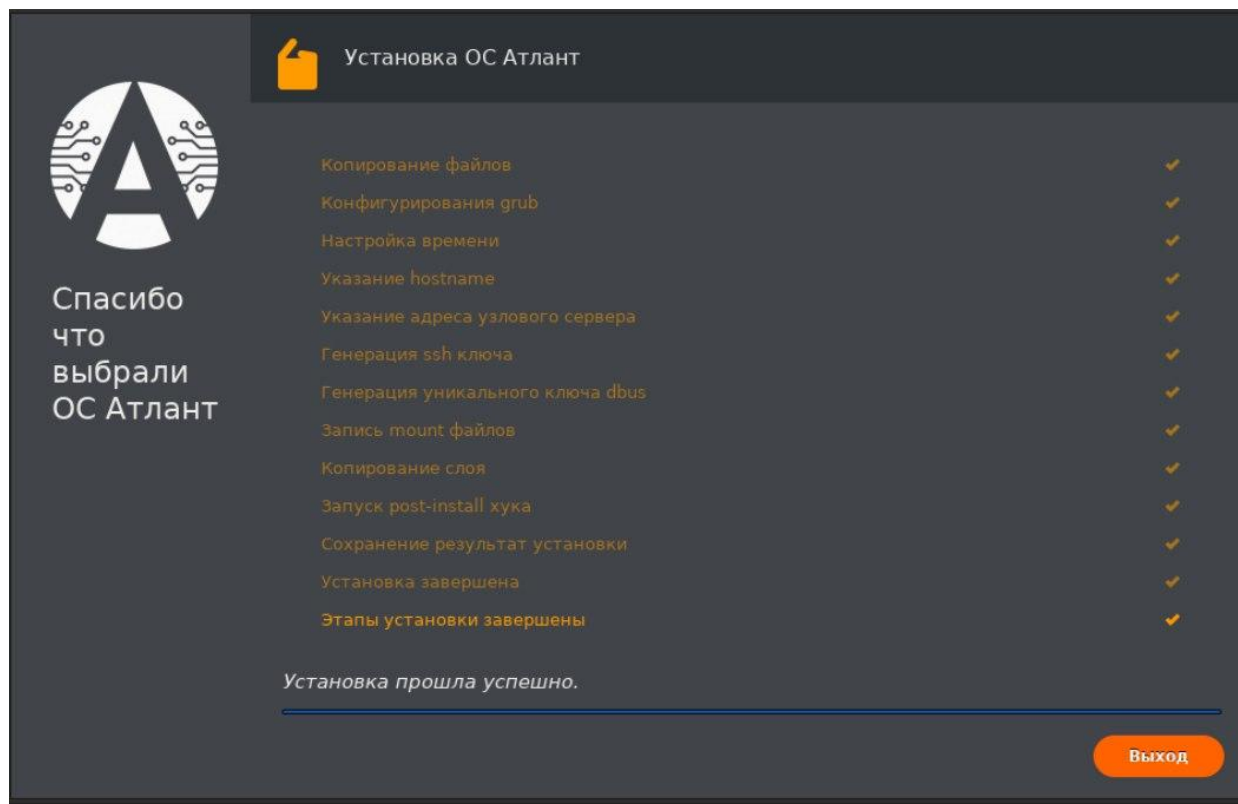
Установка ОС Атлант

Спасибо что выбрали ОС Атлант

Копирование файлов ✔
Конфигурирования grub ✔
Настройка времени ✔
Указание hostname ✔
Указание адреса узлового сервера ✔
Генерация ssh ключа ✔
Генерация уникального ключа dbus ✔
Запись mount файлов ✔
Копирование слоя ✔
Запуск post-install хука ✔
Сохранение результат установки ✔
Установка завершена ✔
Этапы установки завершены ✔

Установка прошла успешно.

Выход